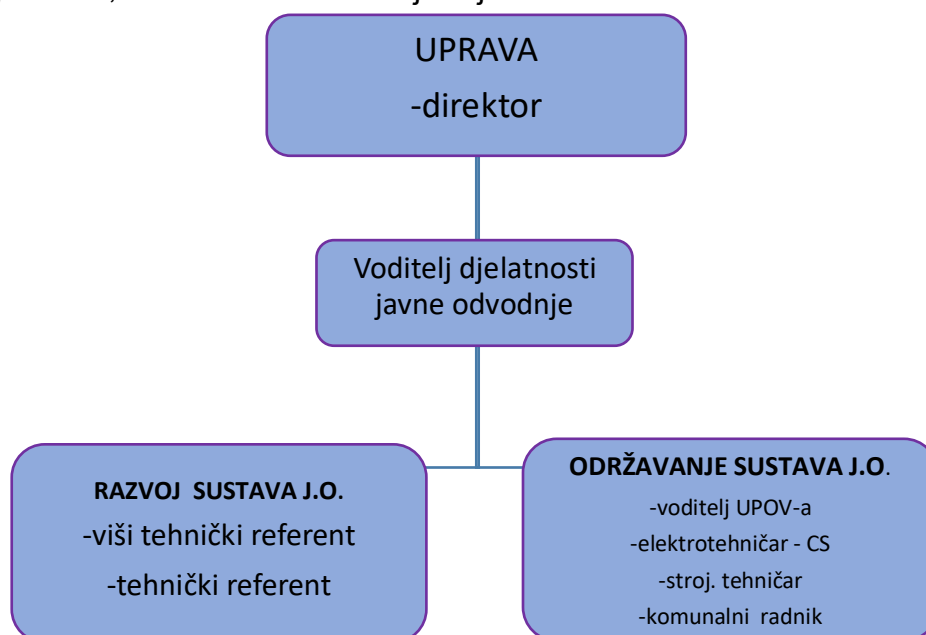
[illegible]

UPRAVA
-direktor

Voditelj djelatnosti javne odvodnje

RAZVOJ SUSTAVA J.O.
-viši tehnički referent
-tehnički referent

ODRŽAVANJE SUSTAVA J.O.
-voditelj UPOV-a
-elektrotehničar - CS
-stroj. tehničar
-komunalni radnik